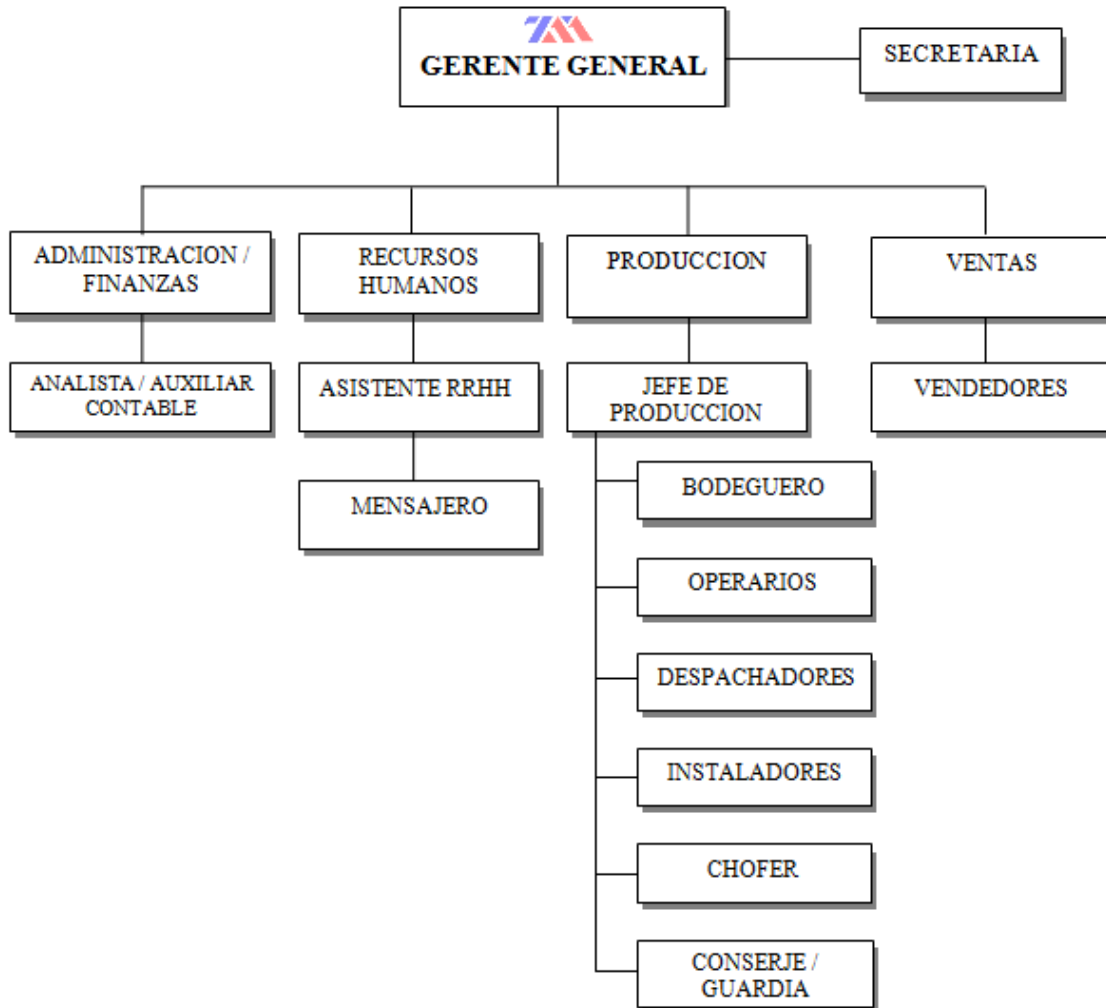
GERENTE GENERAL

SECRETARIA

ADMINISTRACION / FINANZAS

ANALISTA / AUXILIAR CONTABLE

RECURSOS HUMANOS

ASISTENTE RRHH

MENSAJERO

PRODUCCION

JEFE DE PRODUCCION

BODEGUERO

OPERARIOS

DESPACHADORES

INSTALADORES

CHOFER

CONSERJE / GUARDIA

VENTAS

VENDEDORES